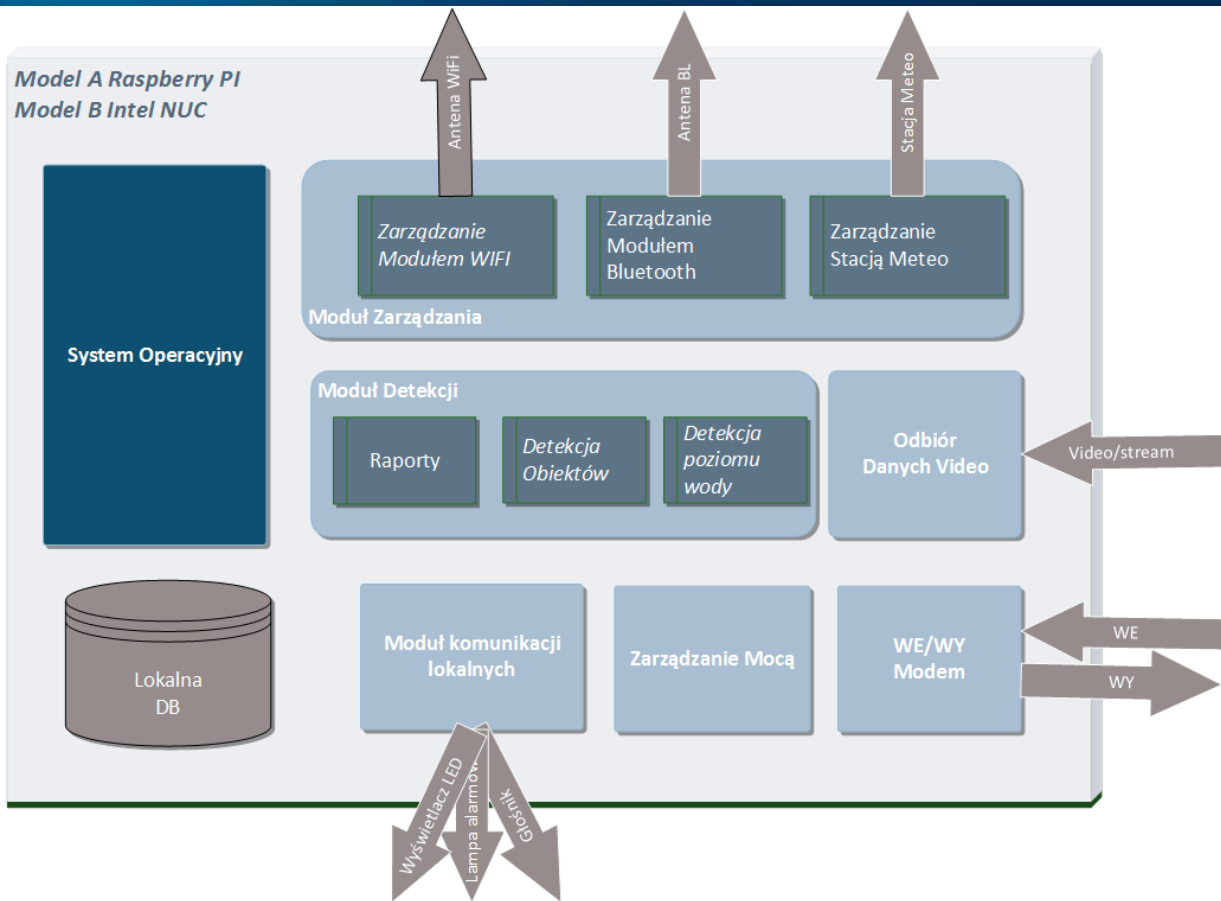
Model A Raspberry PI
Model B Intel NUC

Antena WiFi

Antena BL

Stacja Meteo

System Operacyjny

Zarządzanie Modułem WIFI

Zarządzanie Modułem Bluetooth

Zarządzanie Stacją Meteo

Moduł Zarządzania

Moduł Detekcji

Raporty

Detekcja Obiektów

Detekcja poziomu wody

Odbiór Danych Video

Video/stream

Lokalna DB

Moduł komunikacji lokalnych

Zarządzanie Mocą

WE/WY Modem

WE

WY

Wyświetlacz LED

Lampa alarmowa

Głośnik